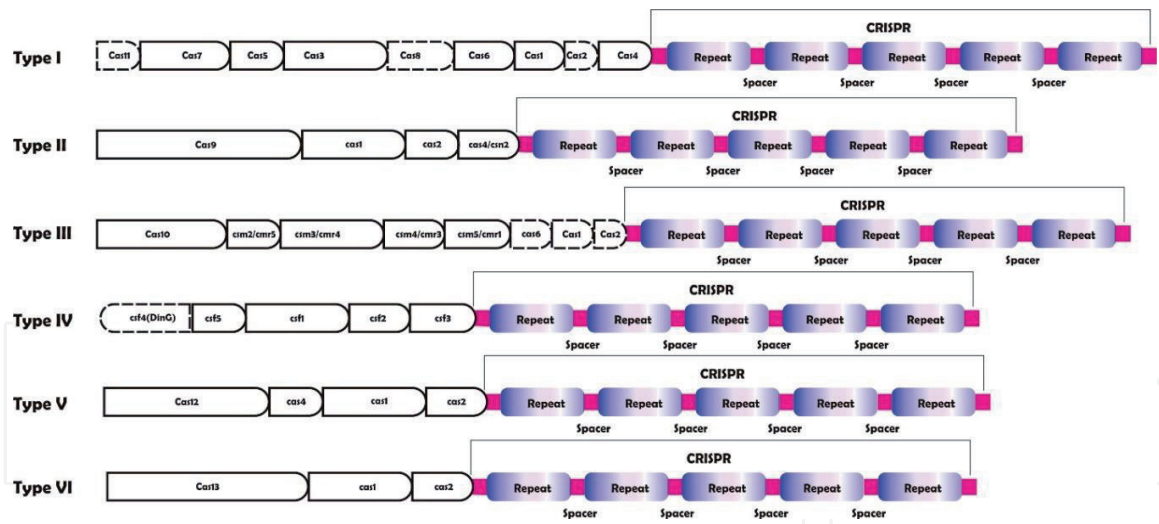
CRISPR

Type I
Cas11 Cas7 Cas5 Cas3 Cas8 Cas6 Cas1 Cas2 Cas4 Repeat Repeat Repeat Repeat Repeat
Spacer Spacer Spacer Spacer

CRISPR

Type II
Cas9 cas1 cas2 cas4/csn2 Repeat Repeat Repeat Repeat Repeat
Spacer Spacer Spacer Spacer

CRISPR

Type III
Cas10 csm2/cmr5 csm3/cmr4 csm4/cmr3 csm5/cmr1 cas6 Cas1 Cas2 Repeat Repeat Repeat Repeat Repeat
Spacer Spacer Spacer Spacer

CRISPR

Type IV
csf4(DinG) csf5 csf1 csf2 csf3 Repeat Repeat Repeat Repeat Repeat
Spacer Spacer Spacer Spacer

CRISPR

Type V
Cas12 cas4 cas1 cas2 Repeat Repeat Repeat Repeat Repeat
Spacer Spacer Spacer Spacer

CRISPR

Type VI
Cas13 cas1 cas2 Repeat Repeat Repeat Repeat Repeat
Spacer Spacer Spacer Spacer